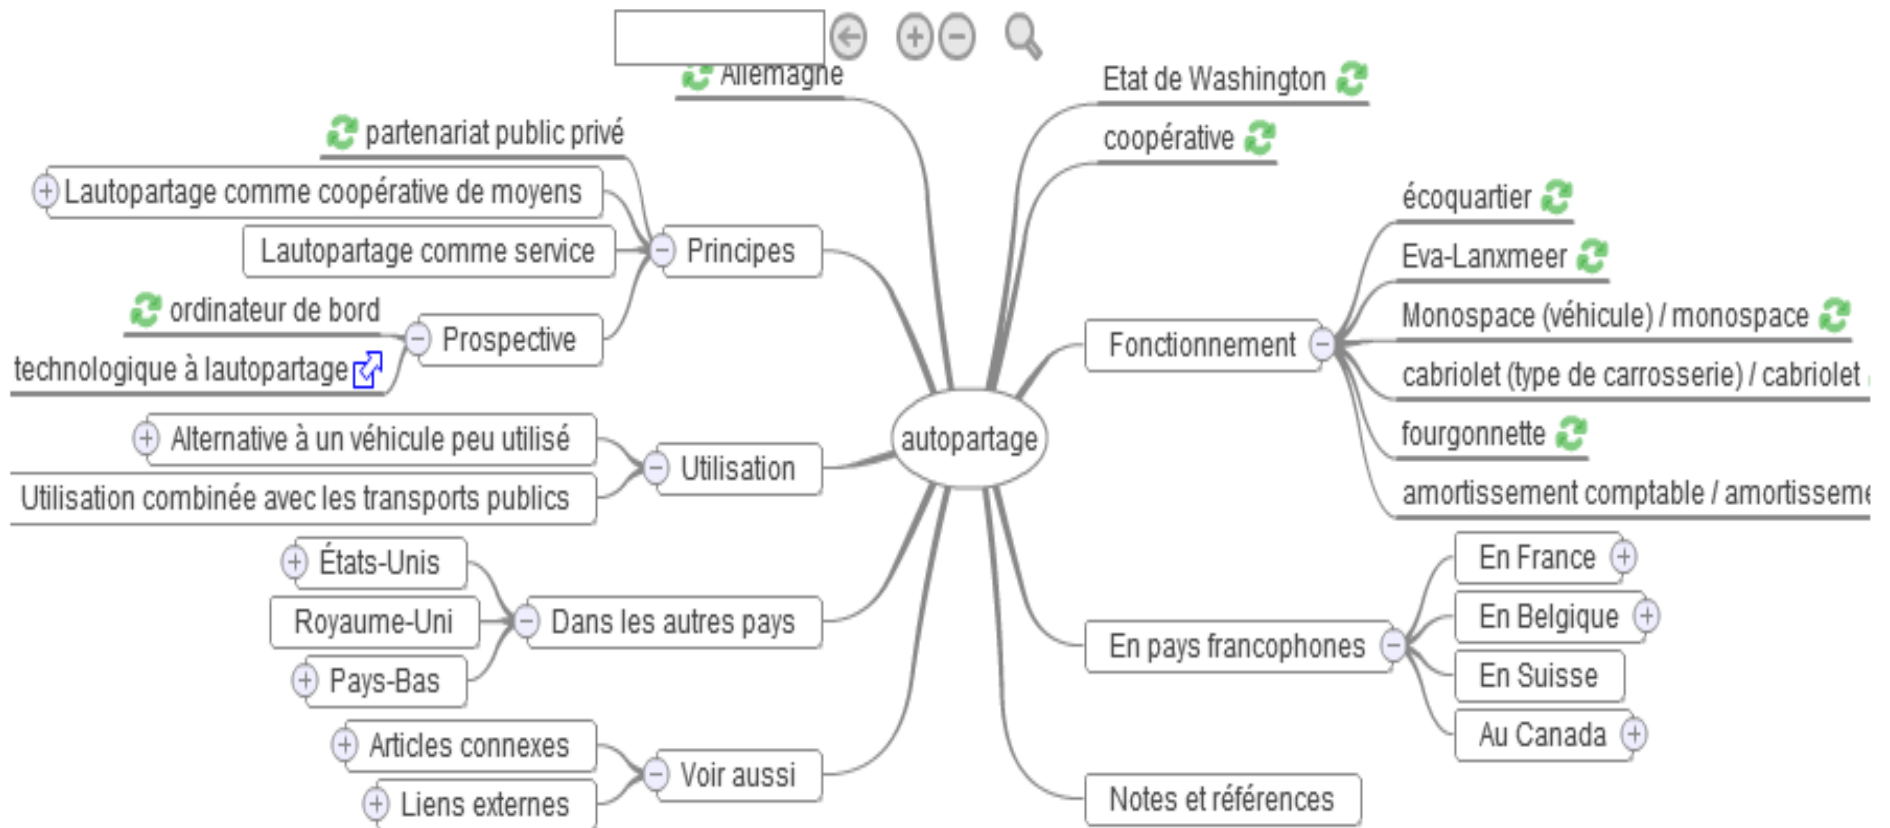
Allemagne

partenariat public privé

Lautopartage comme coopérative de moyens

Lautopartage comme service

Principes

ordinateur de bord

Prospective

technologique à lautopartage

Alternative à un véhicule peu utilisé

Utilisation combinée avec les transports publics

Utilisation

autopartage

États-Unis

Royaume-Uni

Pays-Bas

Dans les autres pays

Articles connexes

Liens externes

Voir aussi

Etat de Washington

coopérative

écoquartier

Eva-Lanxmeer

Monospace (véhicule) / monospace

Fonctionnement

cabriolet (type de carrosserie) / cabriolet

fourgonnette

amortissement comptable / amortisseme

En France

En Belgique

En Suisse

Au Canada

En pays francophones

Notes et références